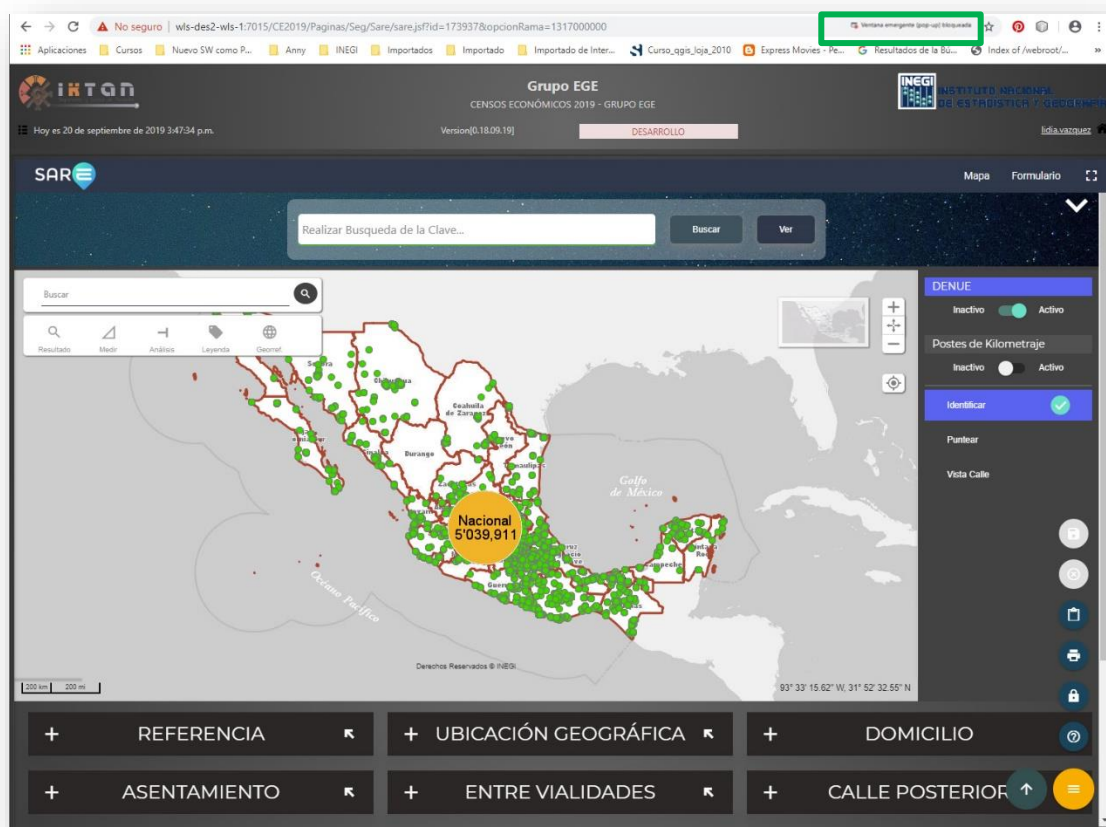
No seguro | wls-des2-wls-1:7015/CE2019/Paginas/Seg/Sare/sare.jsf?id=173937&opcionRama=1317000000

Ventana emergente (pop-up) bloqueada

Aplicaciones | Cursos | Nuevo SW como P... | Anny | INEGI | Importados | Importado | Importado de Inter... | Curso_qgis_loja_2010 | Express Movies - Pe... | Resultados de la Bú... | Index of /webroot/...

IKTAN

Grupo EGE
CENSOS ECONÓMICOS 2019 - GRUPO EGE

INEGI INSTITUTO NACIONAL DE ESTADÍSTICA Y GEOGRAFÍA

Hoy es 20 de septiembre de 2019 3:47:34 p.m.

Version[0.18.09.19]

DESARROLLO

lidia.vazquez

SARE

Mapa Formulario

Realizar Busqueda de la Clave...

Buscar

Ver

Buscar

Resultado Medir Análisis Leyenda Georref.

Sonora
Chihuahua
Coahuila de Zaragoza
Durango
Sinaloa
Golfo de México
Océano Pacífico
Campeche

Nacional
5'039,911

Derechos Reservados © INEGI

200 km
200 mi

93° 33' 15.62" W, 31° 52' 32.55" N

DENUE
Inactivo Activo

Postes de Kilometraje
Inactivo Activo

Identificar

Puntear

Vista Calle

+ REFERENCIA

+ UBICACIÓN GEOGRÁFICA

+ DOMICILIO

+ ASENTAMIENTO

+ ENTRE VIALIDADES

+ CALLE POSTERIOR